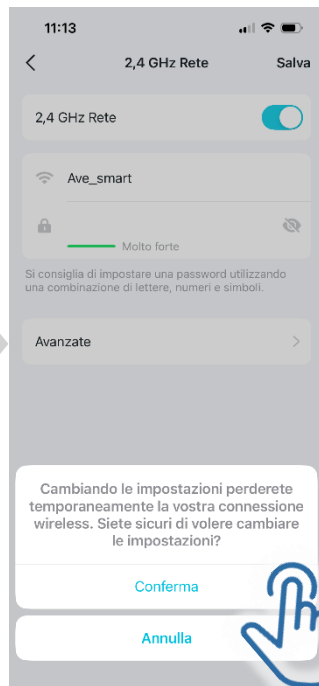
11:13

2,4 GHz Rete

Salva

2,4 GHz Rete

Ave_smart

Molto forte

Si consiglia di impostare a password utilizzando una combinazione di lettere, numeri e simboli.

Avanzate

Cambiando le impostazioni perderete temporaneamente la vostra connessione wireless. Siete sicuri di volere cambiare le impostazioni?

Conferma

Annulla